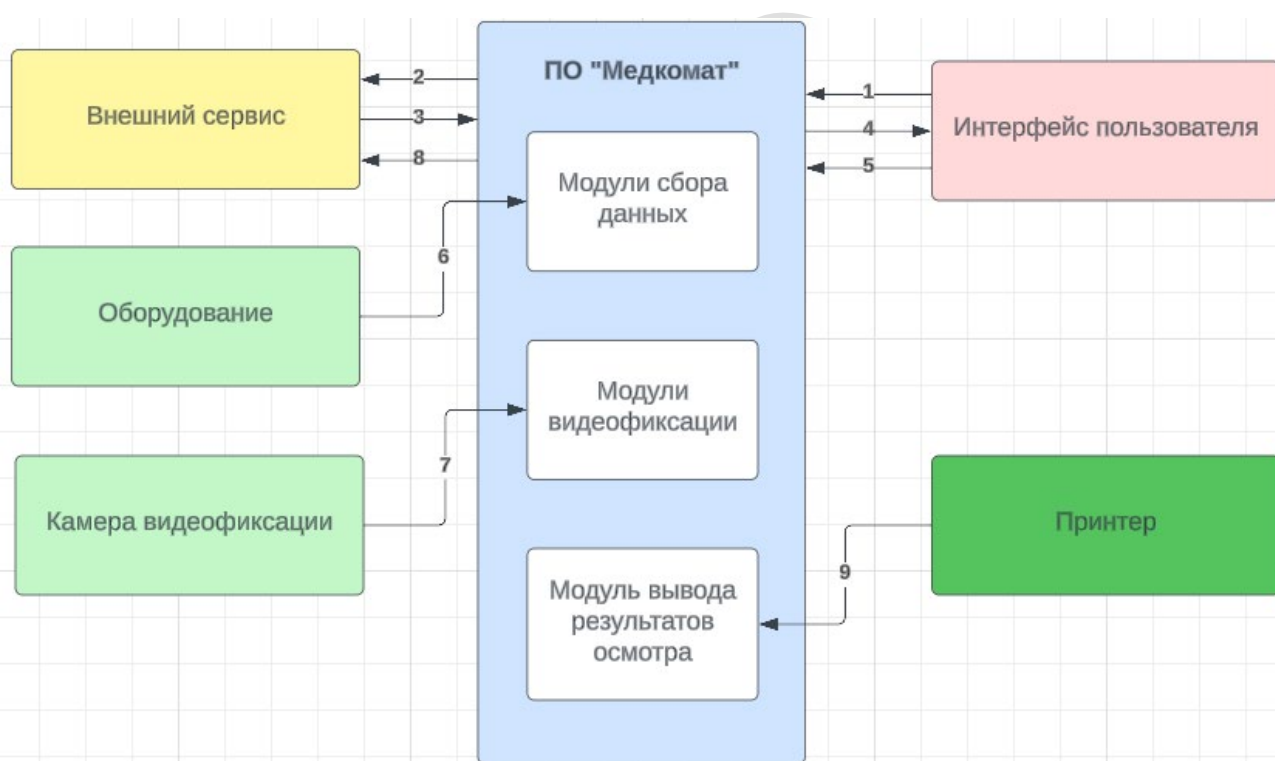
Внешний сервис

2

3

8

ПО "Медкомат"

1

4

5

Интерфейс пользователя

Модули сбора данных

6

Оборудование

Модули видеофиксации

7

Камера видеофиксации

Принтер

9

Модуль вывода результатов осмотра